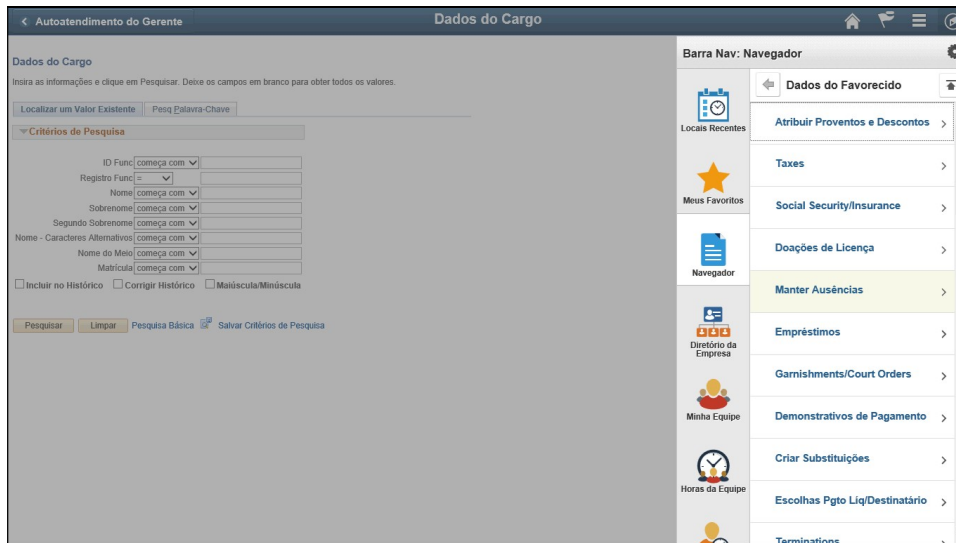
< Autoatendimento do Gerente

Dados do Cargo

Dados do Cargo

Insira as informações e clique em Pesquisar. Deixe os campos em branco para obter todos os valores.

Localizar um Valor Existente | Pesq Palavra-Chave

Critérios de Pesquisa

ID Func começa com
Registro Func =
Nome começa com
Sobrenome começa com
Segundo Sobrenome começa com
Nome - Caracteres Alternativos começa com
Nome do Meio começa com
Matrícula começa com

Incluir no Histórico  Corrigir Histórico  Maiúscula/Minúscula

Pesquisar  Limpar  Pesquisa Básica  Salvar Critérios de Pesquisa

Barra Nav: Navegador

Locais Recentes

Meus Favoritos

Navegador

Diretório da Empresa

Minha Equipe

Horas da Equipe

Dados do Favorecido

Atribuir Proventos e Descontos >

Taxes >

Social Security/Insurance >

Doações de Licença >

Manter Ausências >

Empréstimos >

Garnishments/Court Orders >

Demonstrativos de Pagamento >

Criar Substituições >

Escolhas Pgto Liq/Destinatário >

Terminations >